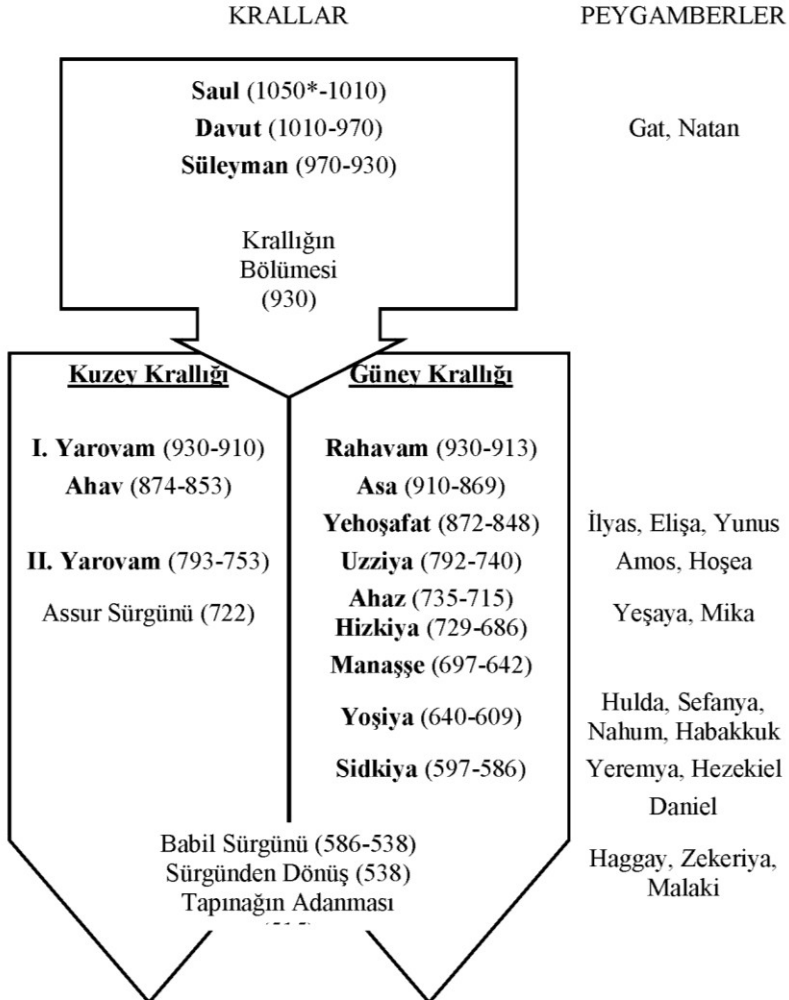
KRALLAR

PEYGAMBERLER

**Saul** (1050*-1010)
**Davut** (1010-970)
**Süleyman** (970-930)

Gat, Natan

Krallığın Bölümesi (930)

**Kuzey Krallığı**

**I. Yarovam** (930-910)
**Ahav** (874-853)
**II. Yarovam** (793-753)
Assur Sürgünü (722)

**Güney Krallığı**

**Rahavam** (930-913)
**Asa** (910-869)
**Yehoşafat** (872-848)
**Uzziya** (792-740)
**Ahaz** (735-715)
**Hizkiya** (729-686)
**Manaşşe** (697-642)
**Yoşiya** (640-609)
**Sidkiya** (597-586)

İlyas, Elişa, Yunus
Amos, Hoşea
Yeşaya, Mika
Hulda, Sefanya, Nahum, Habakkuk
Yeremya, Hezekiel
Daniel

Babil Sürgünü (586-538)
Sürgünden Dönüş (538)
Tapınağın Adanması
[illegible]

Haggay, Zekeriya, Malaki